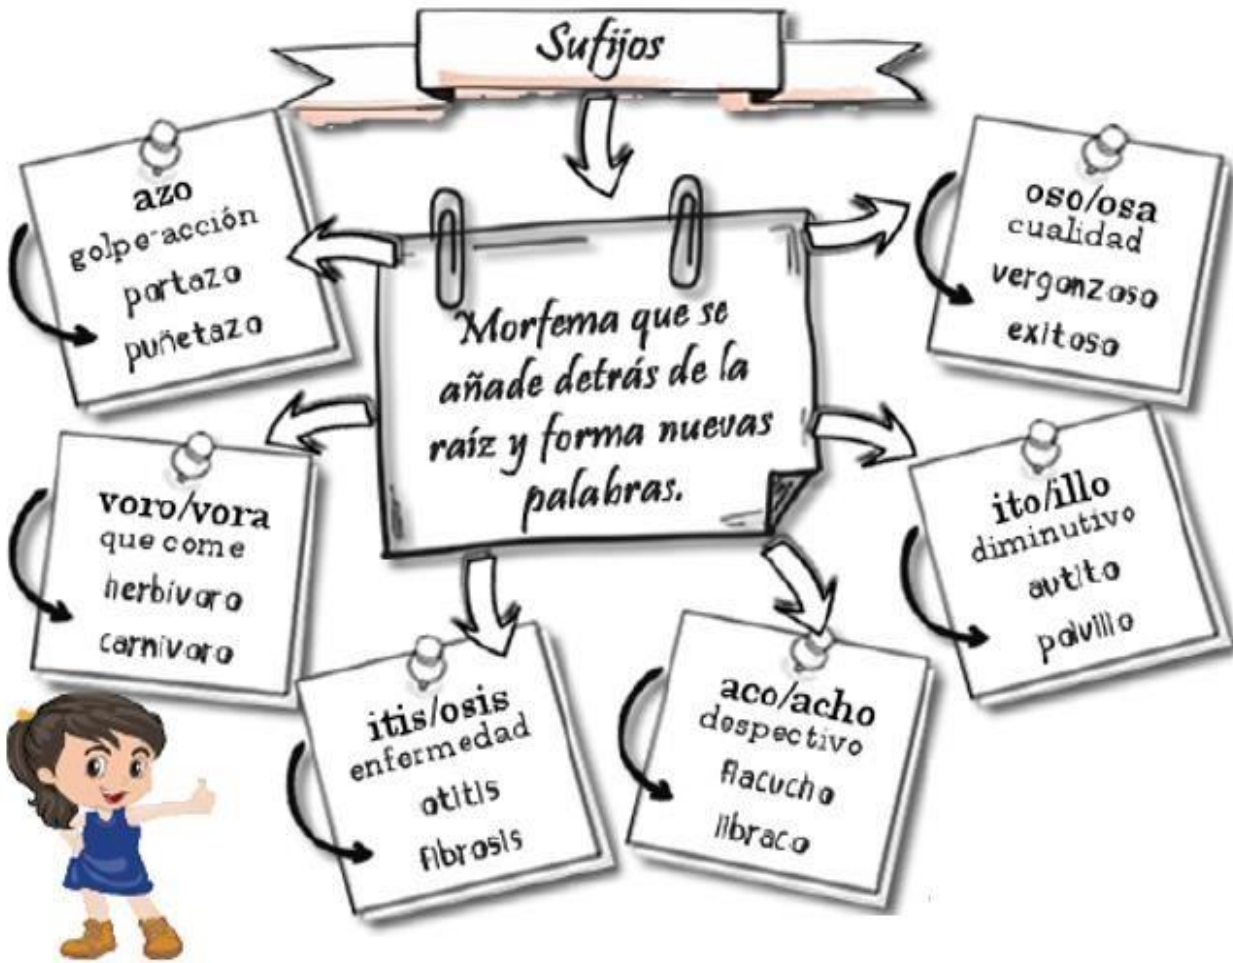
Sufijos

Morfema que se añade detrás de la raíz y forma nuevas palabras.

azo
golpe-acción
portazo
puñetazo

oso/osa
cualidad
vergonzoso
exitoso

voro/vora
que come
herbívoro
carnívoro

ito/illo
diminutivo
autito
palillo

itis/osis
enfermedad
otitis
fibrosis

aco/acho
despectivo
flacucho
libraco